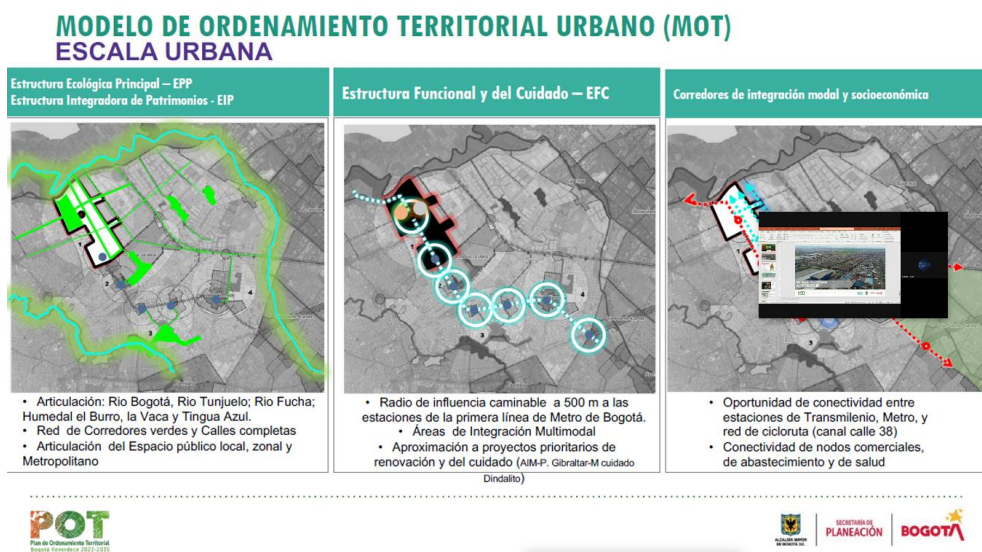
MODELO DE ORDENAMIENTO TERRITORIAL URBANO (MOT)
ESCALA URBANA

Estructura Ecológica Principal – EPP
Estructura Integradora de Patrimonios - EIP

Estructura Funcional y del Cuidado – EFC

Corredores de integración modal y socioeconómica

• Articulación: Rio Bogotá, Rio Tunjuelo; Rio Fucha; Humedal el Burro, la Vaca y Tingua Azul.
• Red de Corredores verdes y Calles completas
• Articulación del Espacio público local, zonal y Metropolitano

• Radio de influencia caminable a 500 m a las estaciones de la primera línea de Metro de Bogotá.
• Áreas de Integración Multimodal
• Aproximación a proyectos prioritarios de renovación y del cuidado (AIM-P. Gibraltar-M cuidado Dindalito)

• Oportunidad de conectividad entre estaciones de Transmilenio, Metro, y red de cicloruta (canal calle 38)
• Conectividad de nodos comerciales, de abastecimiento y de salud

POT
Plan de Ordenamiento Territorial
Bogotá Reverdece 2022-2035

ALCALDÍA MAYOR DE BOGOTÁ D.C.
SECRETARÍA DE PLANEACIÓN
BOGOTÁ